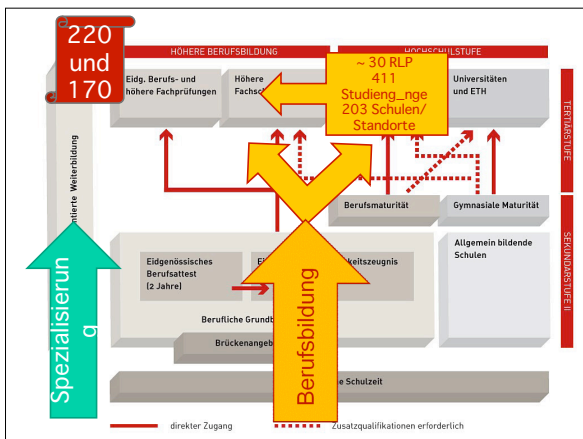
220
und
170

HÖHERE BERUFSBILDUNG

HOCHSCHULSTUFE

Eidg. Berufs- und höhere Fachprüfungen

Höhere Fachsch

~ 30 RLP
411
Studieng_nge
203 Schulen/
Standorte

Universitäten und ETH

TERTIÄRSTUFE

ntierte Weiterbildung

Berufsmaturität

Gymnasiale Maturität

Eidgenössisches Berufsattest (2 Jahre)

Ei

keitszeugnis

Allgemein bildende Schulen

SEKUNDARSTUFE II

Spezialisierung

Berufsbildung

Berufliche Grundb

Brückenangeb

e Schulzeit

direkter Zugang

Zusatzqualifikationen erforderlich